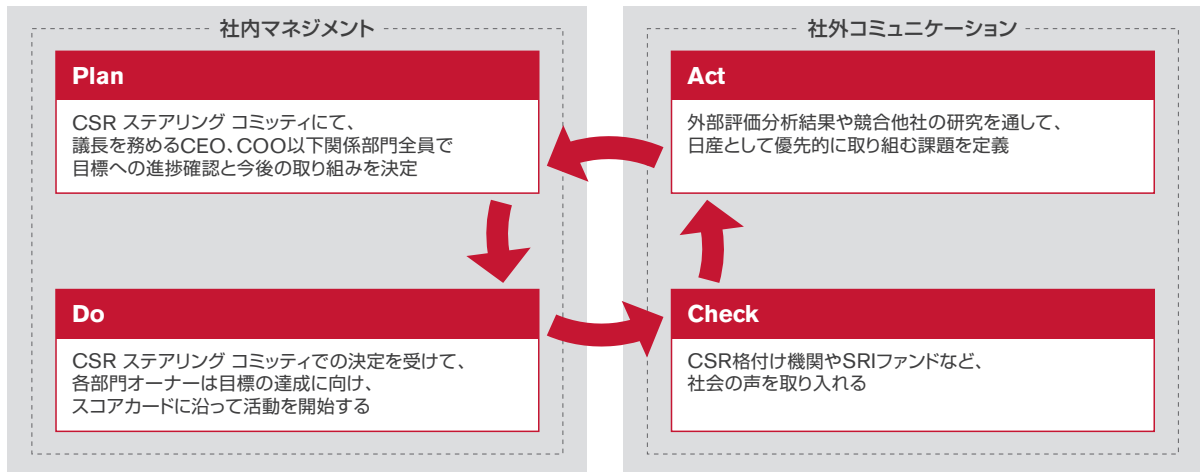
社内マネジメント

Plan

CSR ステアリング コミッティにて、議長を務めるCEO、COO以下関係部門全員で目標への進捗確認と今後の取り組みを決定

Do

CSR ステアリング コミッティでの決定を受けて、各部門オーナーは目標の達成に向け、スコアカードに沿って活動を開始する

社外コミュニケーション

Act

外部評価分析結果や競合他社の研究を通して、日産として優先的に取り組む課題を定義

Check

CSR格付け機関やSRIファンドなど、社会の声を取り入れる